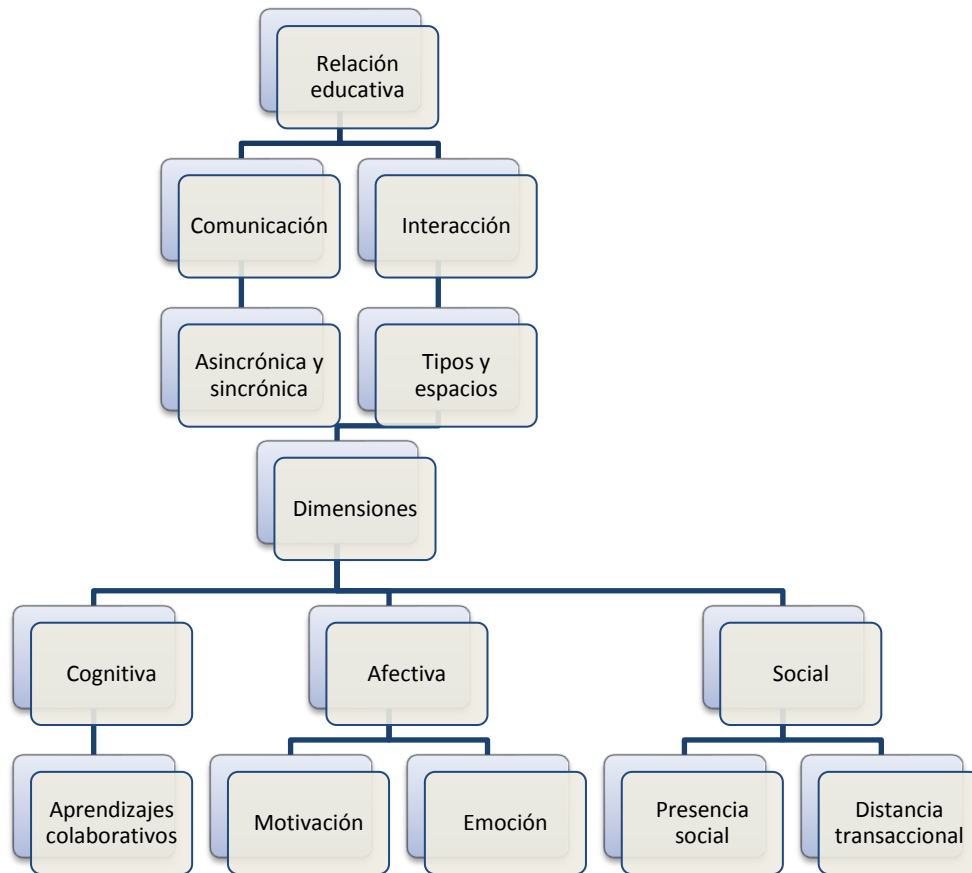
Relación educativa

Comunicación

Interacción

Asincrónica y sincrónica

Tipos y espacios

Dimensiones

Cognitiva

Afectiva

Social

Aprendizajes colaborativos

Motivación

Emoción

Presencia social

Distancia transaccional